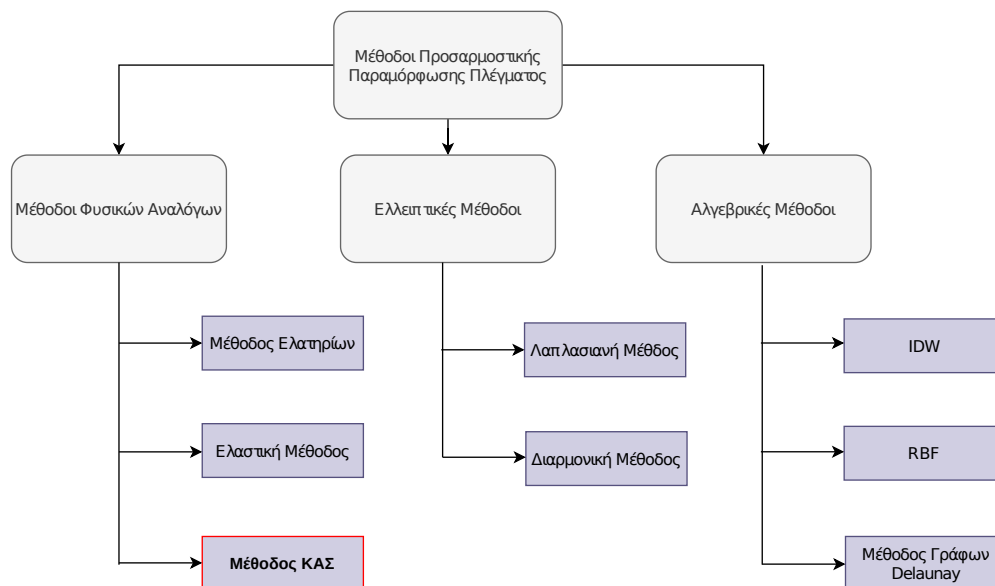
Μέθοδοι Προσαρμοστικής Παραμόρφωσης Πλέγματος

Μέθοδοι Φυσικών Αναλόγων

Ελλειπτικές Μέθοδοι

Αλγεβρικές Μέθοδοι

Μέθοδος Ελατηρίων

Ελαστική Μέθοδος

Μέθοδος ΚΑΣ

Λαπλασιανή Μέθοδος

Διαρμονική Μέθοδος

IDW

RBF

Μέθοδος Γράφων Delaunay